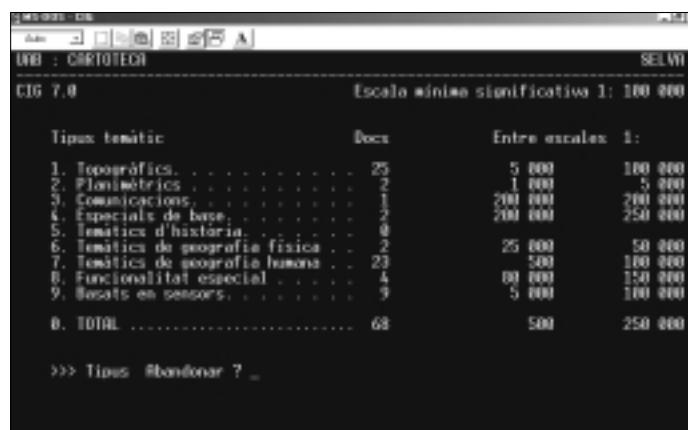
MS-DOS - CIG

Auto

UAB : CARTOTECA SELVA

CIG 7.0 Escala mínima significativa 1: 100 000

| Tipus temàtic | Docs | Entre escales | 1: |
|---|---|---|---|
| 1. Topogràfics. . . . . . . . . . . | 25 | 5 000 | 100 000 |
| 2. Planimètrics . . . . . . . . . . | 2 | 1 000 | 5 000 |
| 3. Comunicacions. . . . . . . . . . | 1 | 200 000 | 200 000 |
| 4. Especials de base. . . . . . . . | 2 | 200 000 | 250 000 |
| 5. Temàtics d'història. . . . . . . | 0 | | |
| 6. Temàtics de geografia física . . | 2 | 25 000 | 50 000 |
| 7. Temàtics de geografia humana . . | 23 | 500 | 100 000 |
| 8. Funcionalitat especial . . . . . | 4 | 80 000 | 150 000 |
| 9. Basats en sensors. . . . . . . . | 9 | 5 000 | 100 000 |
| 0. TOTAL . . . . . . . . . . . . . . | 68 | 500 | 250 000 |

>>> Tipus Abandonar ? _